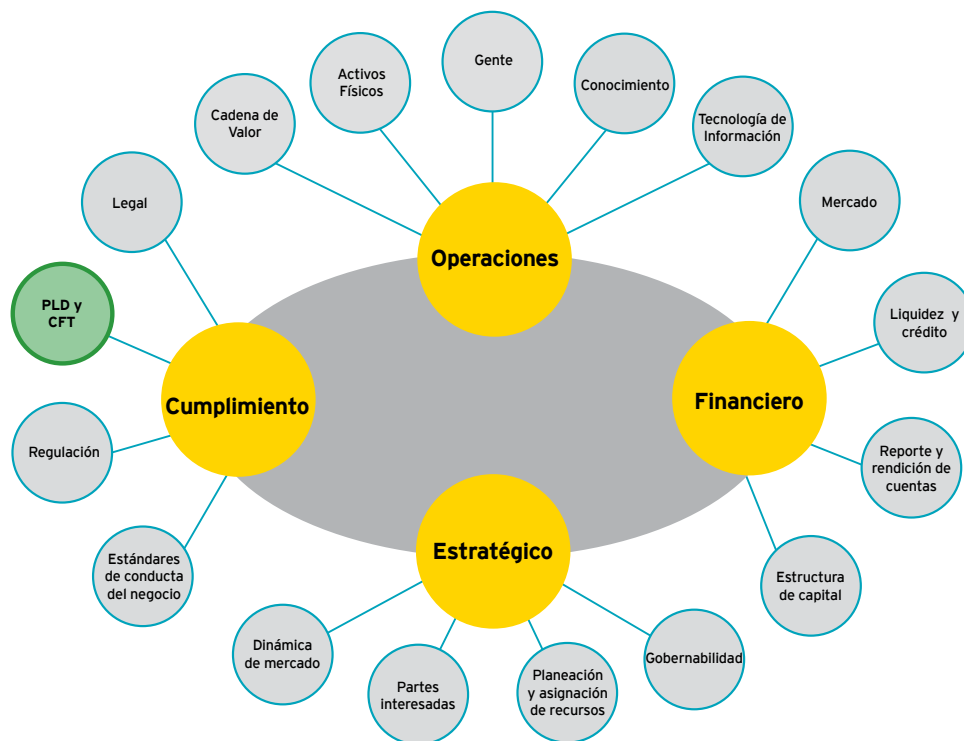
Operaciones

Cadena de Valor

Activos Físicos

Gente

Conocimiento

Tecnología de Información

Financiero

Mercado

Liquidez y crédito

Reporte y rendición de cuentas

Estructura de capital

Estratégico

Gobernabilidad

Planeación y asignación de recursos

Partes interesadas

Dinámica de mercado

Cumplimiento

Estándares de conducta del negocio

Regulación

PLD y CFT

Legal